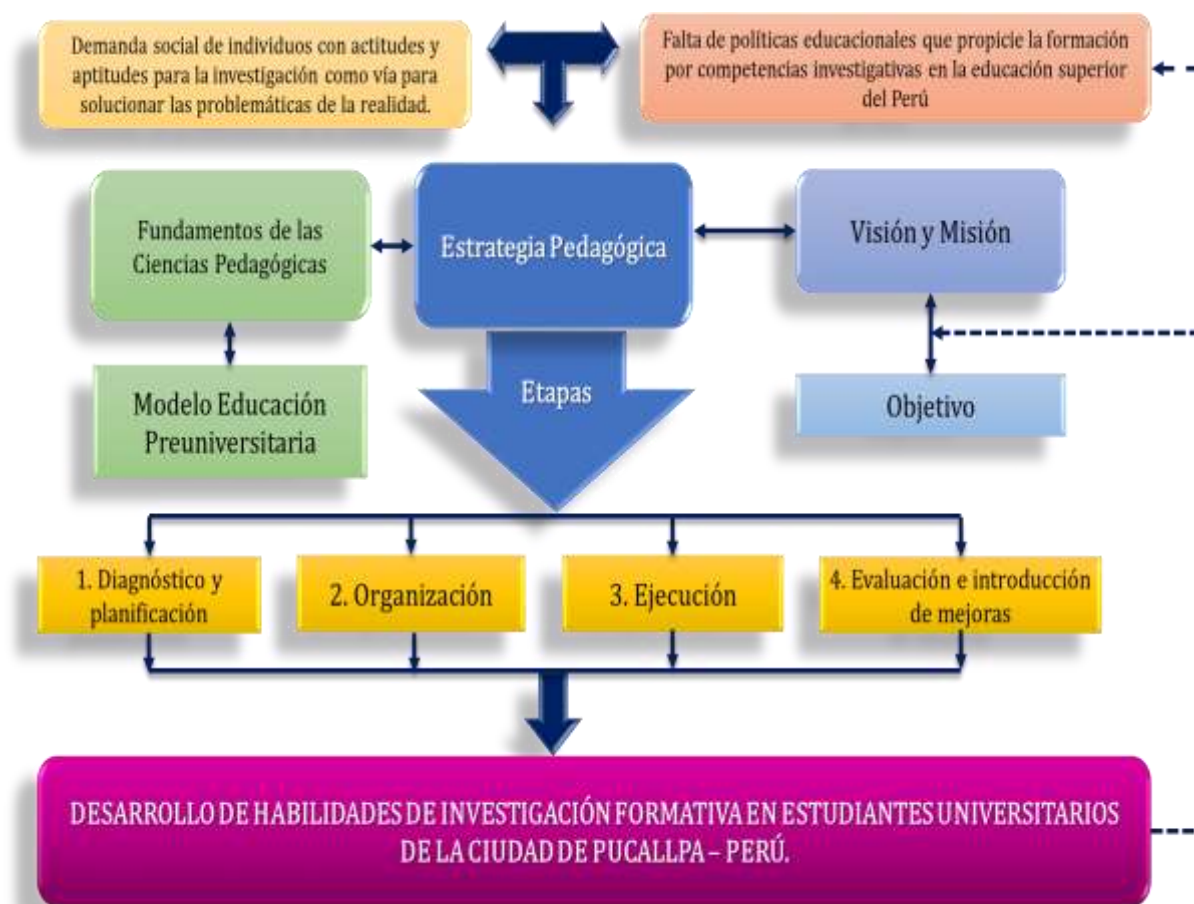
Demanda social de individuos con actitudes y aptitudes para la investigación como vía para solucionar las problemáticas de la realidad.

Falta de políticas educacionales que propicie la formación por competencias investigativas en la educación superior del Perú

Fundamentos de las Ciencias Pedagógicas

Estrategia Pedagógica

Visión y Misión

Modelo Educación Preuniversitaria

Etapas

Objetivo

1. Diagnóstico y planificación

2. Organización

3. Ejecución

4. Evaluación e introducción de mejoras

DESARROLLO DE HABILIDADES DE INVESTIGACIÓN FORMATIVA EN ESTUDIANTES UNIVERSITARIOS DE LA CIUDAD DE PUCALLPA – PERÚ.